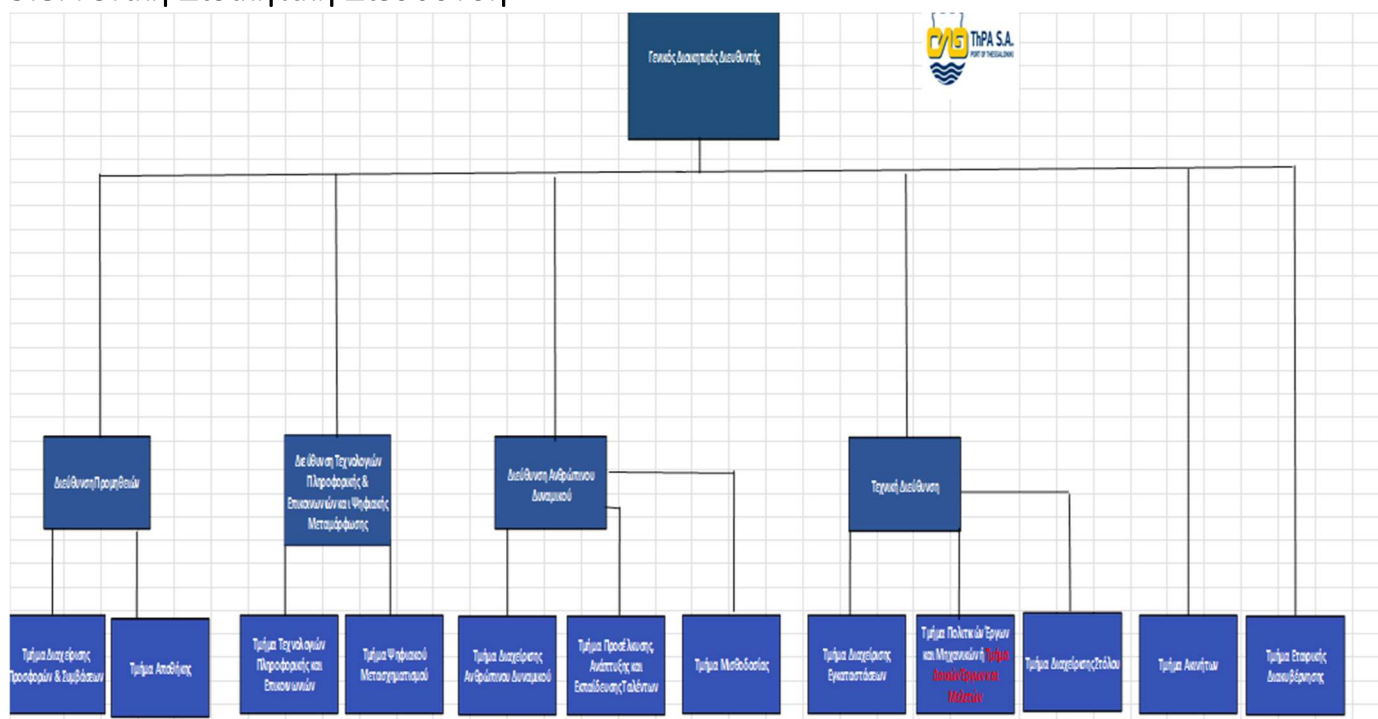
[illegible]

Γενικός Διοικητικός Διευθυντής

ThPA S.A.
PORT OF THESSALONIKI

Διεύθυνση Προμηθειών

Διεύθυνση Τεχνολογιών Πληροφορικής & Επικοινωνιών και Ψηφιακής Μεταμόρφωσης

Διεύθυνση Ανθρώπινου Δυναμικού

Τεχνική Διεύθυνση

Τμήμα Διαχείρισης Προσφορών & Συμβάσεων

Τμήμα Αποθήκης

Τμήμα Τεχνολογιών Πληροφορικής και Επικοινωνιών

Τμήμα Ψηφιακού Μετασχηματισμού

Τμήμα Διαχείρισης Ανθρώπινου Δυναμικού

Τμήμα Προσέλκυσης Ανάπτυξης και Εκπαίδευσης Ταλέντων

Τμήμα Μισθοδοσίας

Τμήμα Διαχείρισης Εγκαταστάσεων

Τμήμα Πολιτικών Έργων και Μηχανικών / Τμήμα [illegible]

Τμήμα Διαχείρισης Στόλου

Τμήμα Ακινήτων

Τμήμα Εταιρικής Διακυβέρνησης